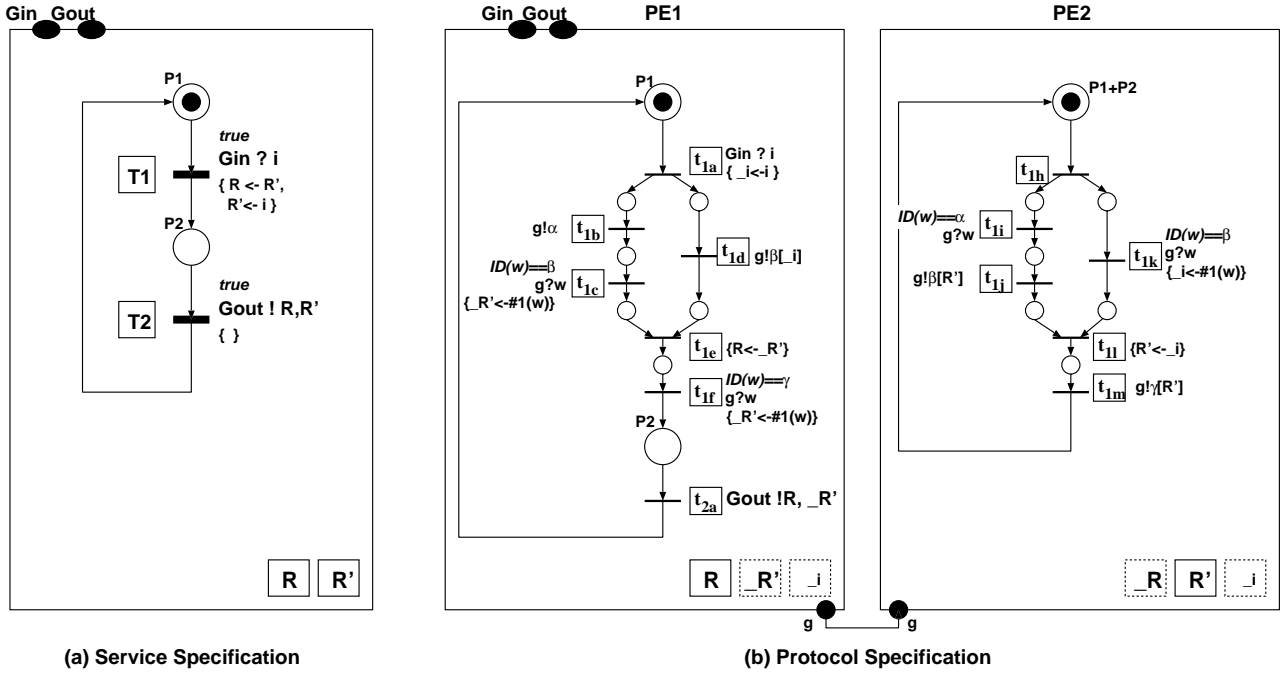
Gin Gout

P1

true
Gin ? i
T1
{ R <- R',
R'<- i }

P2

true
Gout ! R,R'
T2
{ }

R R'

(a) Service Specification

Gin Gout

PE1

P1

$t_{1a}$ Gin ? i
{ _i<-i }

g!α $t_{1b}$

$t_{1d}$ g!β[_i]

ID(w)==β
g?w $t_{1c}$
{_R'<-#1(w)}

$t_{1e}$ {R<-_R'}

$t_{1f}$ ID(w)==γ
g?w
{_R'<-#1(w)}

P2

$t_{2a}$ Gout !R, _R'

R _R' _i

PE2

P1+P2

$t_{1h}$

ID(w)==α
g?w $t_{1i}$

ID(w)==β
$t_{1k}$ g?w
{_i<-#1(w)}

g!β[R'] $t_{1j}$

$t_{1l}$ {R'<-_i}

$t_{1m}$ g!γ[R']

_R R' _i

g g

(b) Protocol Specification